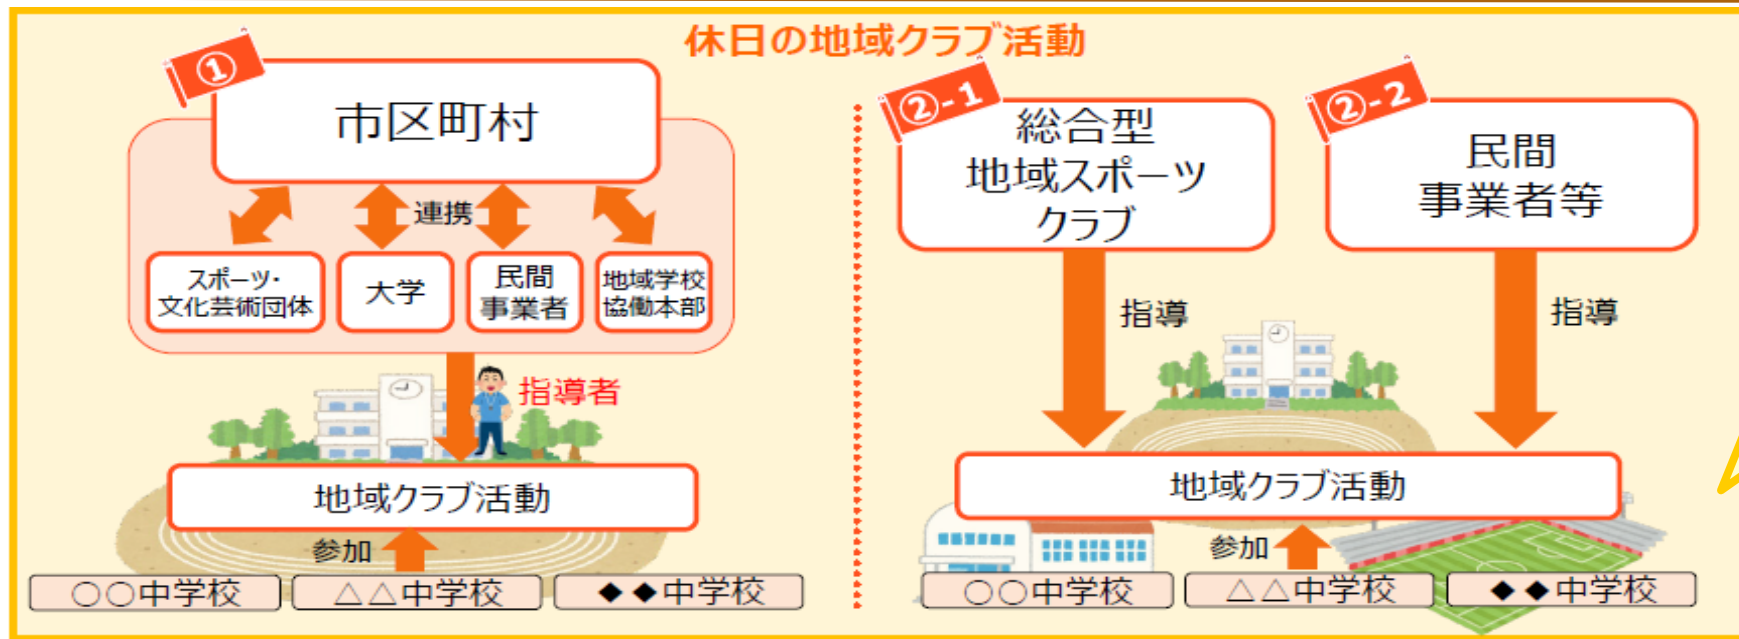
休日の地域クラブ活動

①
市区町村
連携
スポーツ・文化芸術団体
大学
民間事業者
地域学校協働本部
指導者
地域クラブ活動
参加
○○中学校
△△中学校
◆◆中学校

②-1
総合型地域スポーツクラブ
②-2
民間事業者等
指導
指導
地域クラブ活動
参加
○○中学校
△△中学校
◆◆中学校